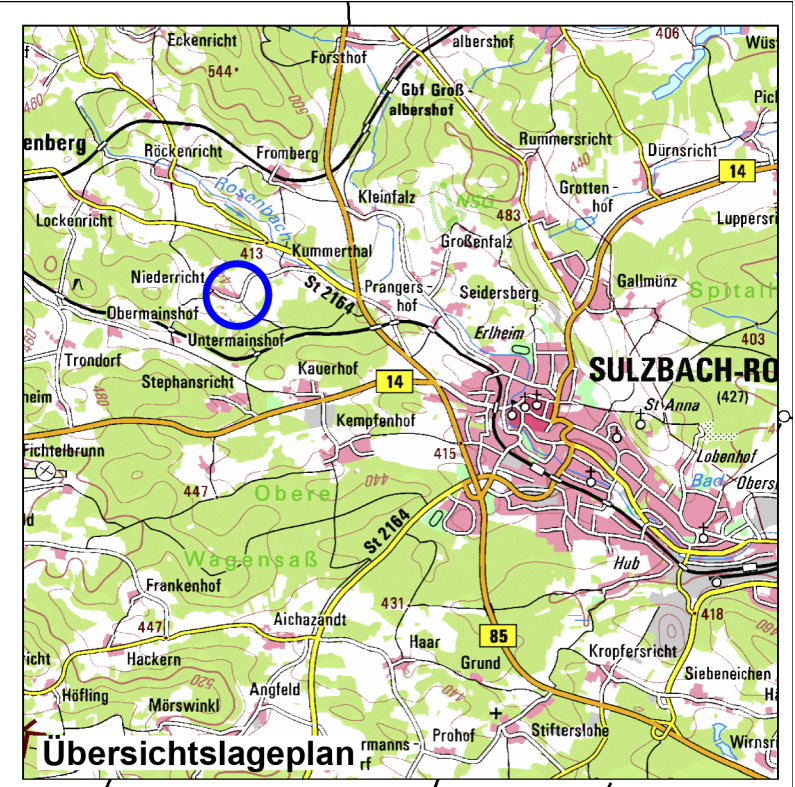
Eckenricht
544
Forsthof
albershof
406
Wüs
Pic
460
Gbf Groß-albershof
enberg
Röckenricht
Fromberg
Rummersricht
Dürnsricht
14
440
Rosenbach
Kleinfalz
NSG
483
Grottenhof
Luppersri
Lockenricht
413
Kummerthal
Großenfalz
Niederricht
St 2164
Prangershof
Seidersberg
Gallmünz
Spital
Obermainshof
Erlheim
Untermainshof
Trondorf
SULZBACH-RO
480
Stephansricht
Kauerhof
14
(427)
St Anna
eim
Kempfenhof
Lobenhof
Fichtelbrunn
415
Bad
Obers
447
Obere
440
ld
St 2164
Wagensaß
Hub
Frankenhof
431
418
447
Aichazandt
Haar
85
richt
Hackern
Grund
Kropfersricht
Siebeneichen
Höfling
Mörswinkl
520
Angfeld
440
Hä
Übersichtslageplan
rmanns-rf
Prohof
Stifterslohe
Wirns